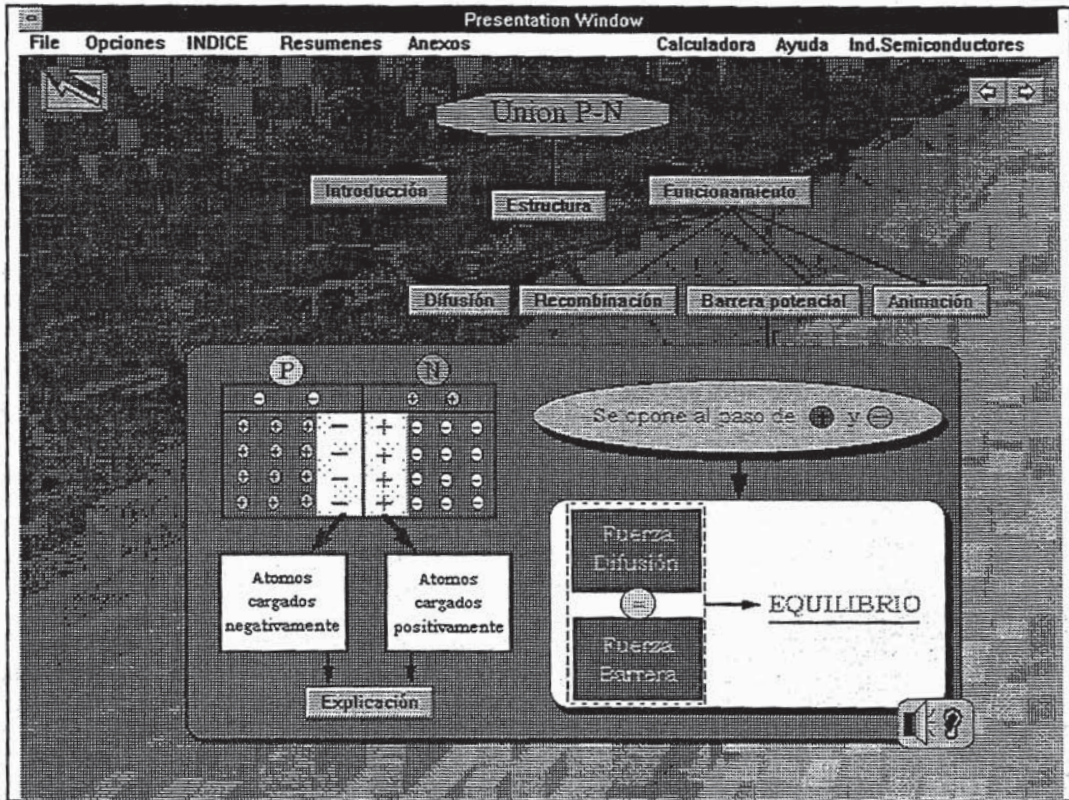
Presentation Window

File Opciones INDICE Resumenes Anexos Calculadora Ayuda Ind.Semiconductores

Union P-N

Introducción

Estructura

Funcionamiento

Difusión

Recombinación

Barrera potencial

Animación

P

N

Se opone al paso de ⊕ y ⊖

Atomos cargados negativamente

Atomos cargados positivamente

Explicación

Fuerza Difusión

=

Fuerza Barrera

EQUILIBRIO